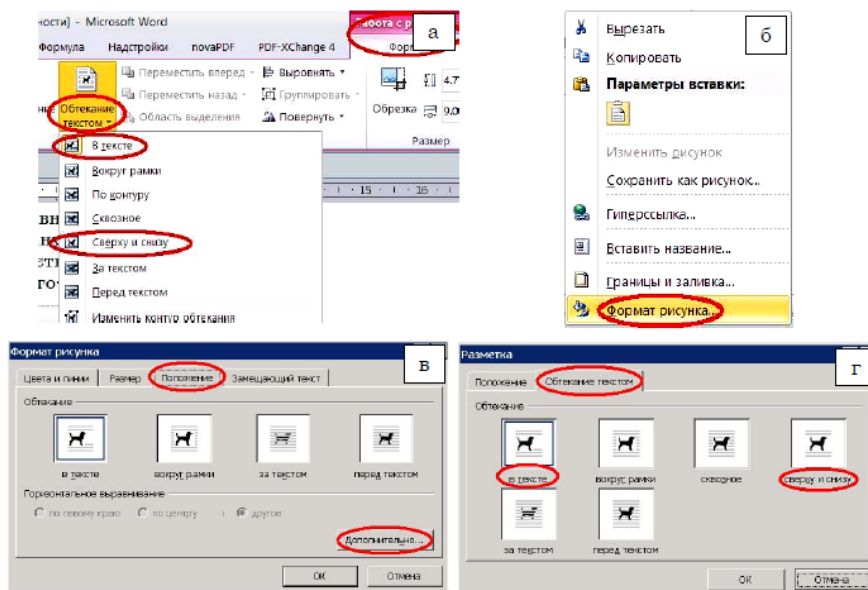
ности] - Microsoft Word
Работа с р
а
Формула
Надстройки
novaPDF
PDF-XChange 4
Фор
Обтекание текстом
Переместить вперед
Переместить назад
Область выделения
Выровнять
Группировать
Повернуть
Обрезка
4,7
9,0
Размер
В тексте
Вокруг рамки
По контуру
Сквозное
Сверху и снизу
За текстом
Перед текстом
Изменить контур обтекания
15
16

б
Вырезать
Копировать
Параметры вставки:
Изменить рисунок
Сохранить как рисунок...
Гиперссылка...
Вставить название...
Границы и заливка...
Формат рисунка...

Формат рисунка
в
Цвета и линии
Размер
Положение
Замещающий текст
Обтекание
в тексте
вокруг рамки
за текстом
перед текстом
Горизонтальное выравнивание
по левому краю
по центру
другое
Дополнительно...
ОК
Отмена

Разметка
г
Положение
Обтекание текстом
Обтекание
в тексте
вокруг рамки
сквозное
сверху и снизу
за текстом
перед текстом
ОК
Отмена